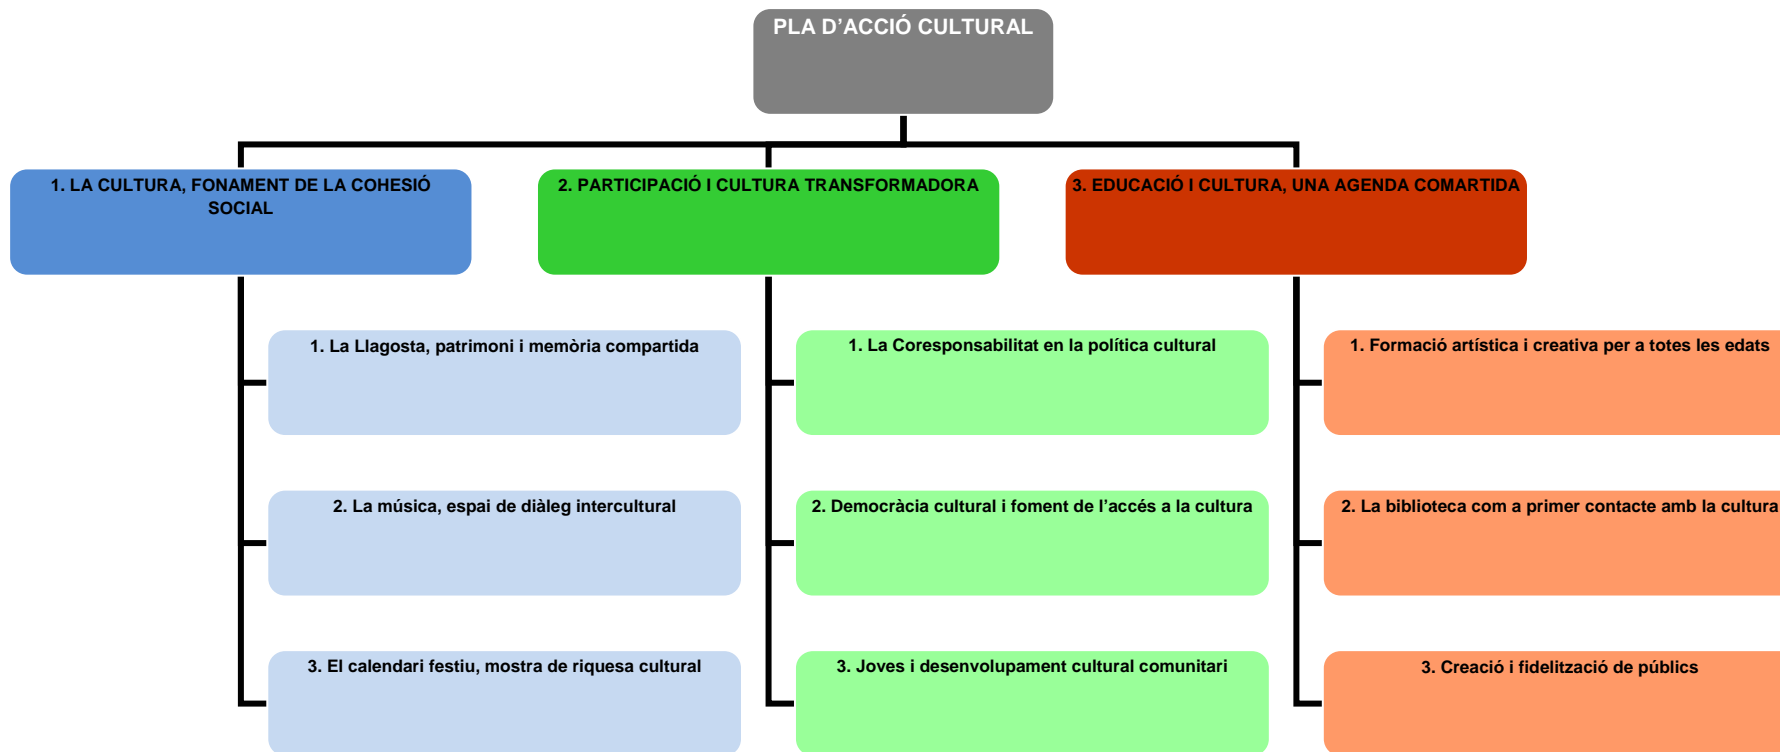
PLA D'ACCIÓ CULTURAL

1. LA CULTURA, FONAMENT DE LA COHESIÓ SOCIAL

1. La Llagosta, patrimoni i memòria compartida

2. La música, espai de diàleg intercultural

3. El calendari festiu, mostra de riquesa cultural

2. PARTICIPACIÓ I CULTURA TRANSFORMADORA

1. La Coresponsabilitat en la política cultural

2. Democràcia cultural i foment de l'accés a la cultura

3. Joves i desenvolupament cultural comunitari

3. EDUCACIÓ I CULTURA, UNA AGENDA COMARTIDA

1. Formació artística i creativa per a totes les edats

2. La biblioteca com a primer contacte amb la cultura

3. Creació i fidelització de públics